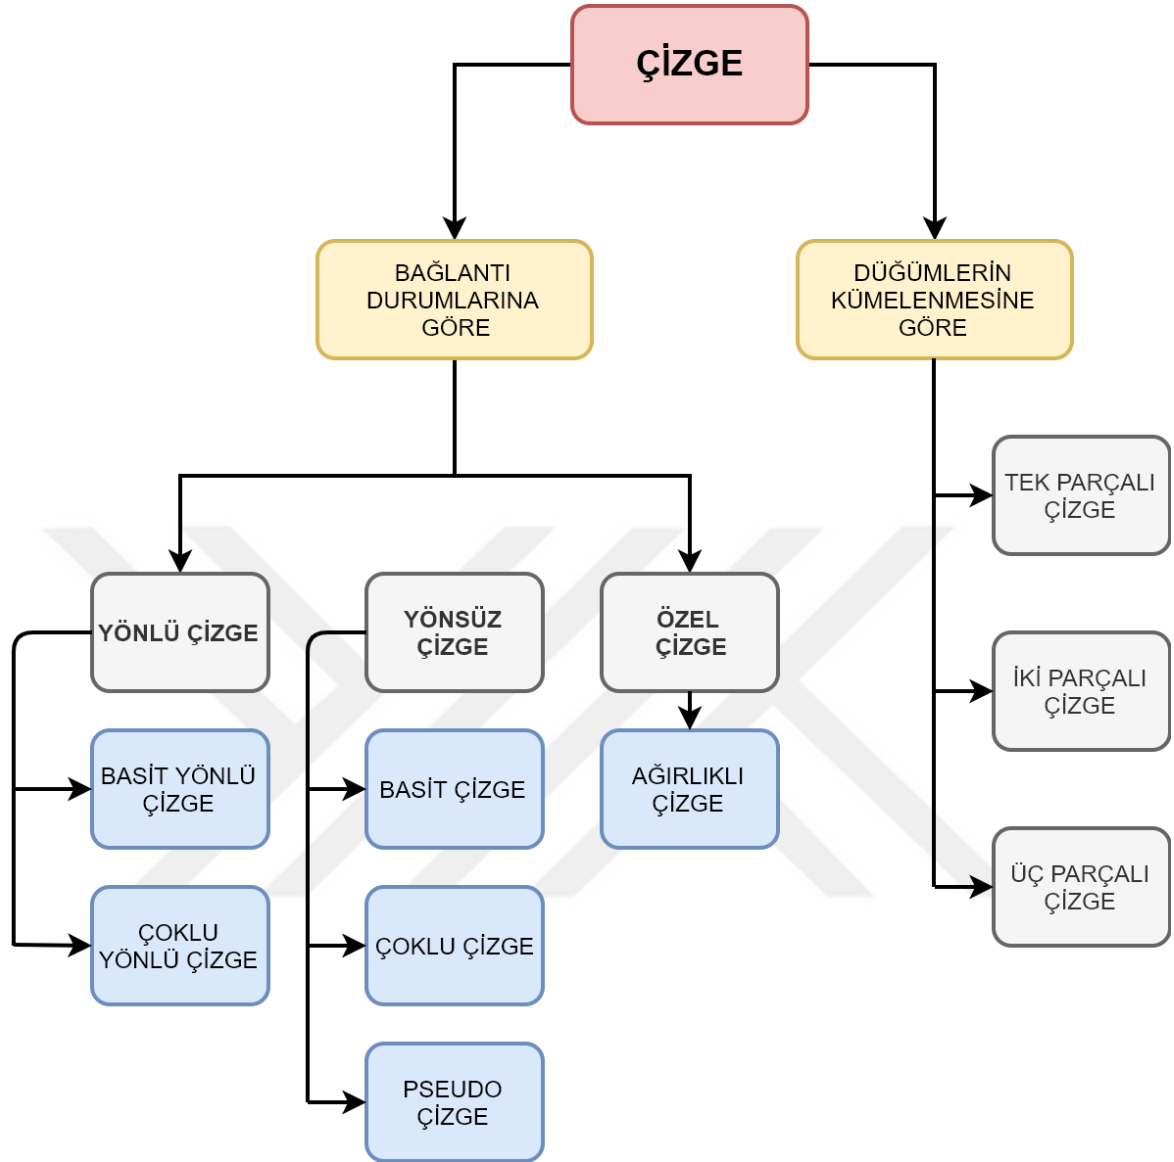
ÇİZGE

BAĞLANTI DURUMLARINA GÖRE

DÜĞÜMLERİN KÜMELENMESİNE GÖRE

YÖNLÜ ÇİZGE

YÖNSÜZ ÇİZGE

ÖZEL ÇİZGE

BASİT YÖNLÜ ÇİZGE

ÇOKLU YÖNLÜ ÇİZGE

BASİT ÇİZGE

ÇOKLU ÇİZGE

PSEUDO ÇİZGE

AĞIRLIKLI ÇİZGE

TEK PARÇALI ÇİZGE

İKİ PARÇALI ÇİZGE

ÜÇ PARÇALI ÇİZGE